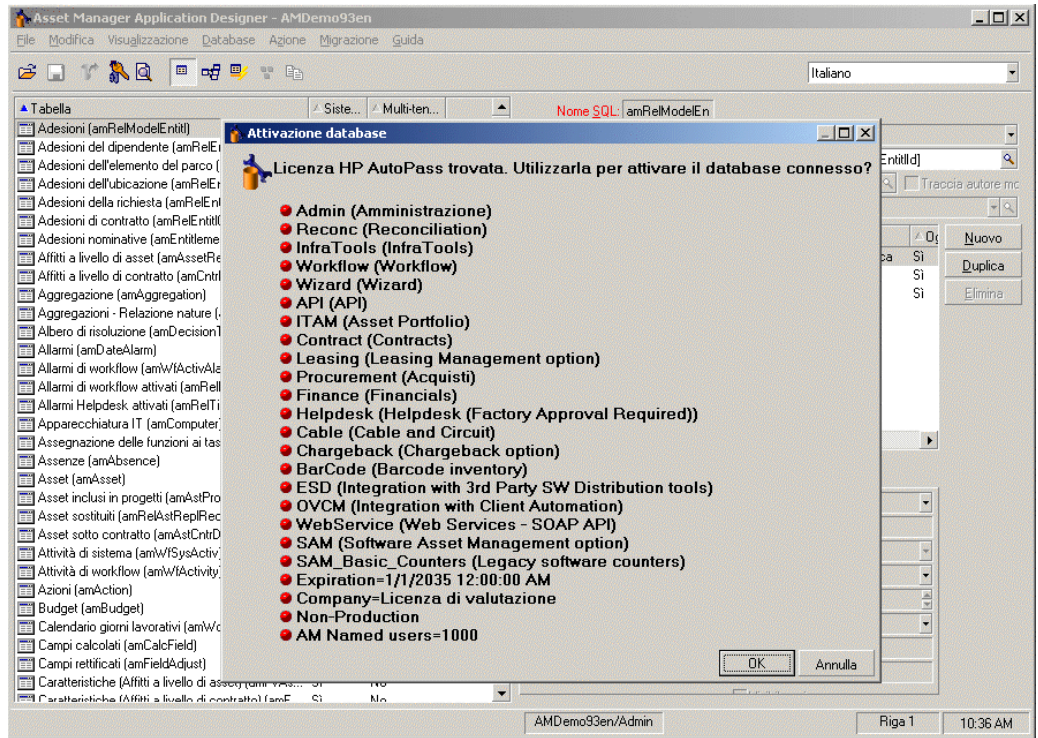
Asset Manager Application Designer - AMDemo93en

File Modifica Visualizzazione Database Azione Migrazione Guida

Italiano

Tabella | Siste... | Multi-ten...

Nome SQL: amRelModelEn

Adesioni (amRelModelEntitl)
Adesioni del dipendente (amRelEı
Adesioni dell'elemento del parco (
Adesioni dell'ubicazione (amRelEr
Adesioni della richiesta (amRelEnt
Adesioni di contratto (amRelEntitl(
Adesioni nominative (amEntitleme
Affitti a livello di asset (amAssetRe
Affitti a livello di contratto (amCntrl
Aggregazione (amAggregation)
Aggregazioni - Relazione nature (
Albero di risoluzione (amDecisionT
Allarmi (amDateAlarm)
Allarmi di workflow (amWfActivAla
Allarmi di workflow attivati (amRell
Allarmi Helpdesk attivati (amRelTi
Apparecchiatura IT (amComputer)
Assegnazione delle funzioni ai tas
Assenze (amAbsence)
Asset (amAsset)
Asset inclusi in progetti (amAstPro
Asset sostituiti (amRelAstReplRec
Asset sotto contratto (amAstCntrD
Attività di sistema (amWfSysActiv)
Attività di workflow (amWfActivity)
Azioni (amAction)
Budget (amBudget)
Calendario giorni lavorativi (amWc
Campi calcolati (amCalcField)
Campi rettificati (amFieldAdjust)
Caratteristiche (Affitti a livello di asset) (amFVAs... Sì No
Caratteristiche (Affitti a livello di contratto) (amF... Sì No

Attivazione database

Licenza HP AutoPass trovata. Utilizzarla per attivare il database connesso?

Admin (Amministrazione)
Reconc (Reconciliation)
InfraTools (InfraTools)
Workflow (Workflow)
Wizard (Wizard)
API (API)
ITAM (Asset Portfolio)
Contract (Contracts)
Leasing (Leasing Management option)
Procurement (Acquisti)
Finance (Financials)
Helpdesk (Helpdesk (Factory Approval Required))
Cable (Cable and Circuit)
Chargeback (Chargeback option)
BarCode (Barcode inventory)
ESD (Integration with 3rd Party SW Distribution tools)
OVCM (Integration with Client Automation)
WebService (Web Services - SOAP API)
SAM (Software Asset Management option)
SAM_Basic_Counters (Legacy software counters)
Expiration=1/1/2035 12:00:00 AM
Company=Licenza di valutazione
Non-Production
AM Named users=1000

OK Annulla

EntitlId]
Traccia autore mc
Nuovo
Duplica
Elimina
Sì
Sì
Sì

AMDemo93en/Admin | Riga 1 | 10:36 AM